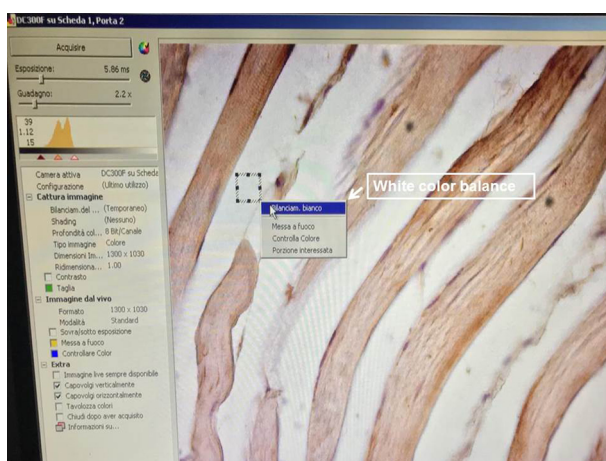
DC300F su Scheda 1, Porta 2

Acquisire

Esposizione: 5.86 ms

Guadagno: 2.2 x

39
1.12
15

Camera attiva DC300F su Scheda
Configurazione (Ultimo utilizzo)

Cattura immagine
Bilanciam. del ... (Temporaneo)
Shading (Nessuno)
Profondità col... 8 Bit/Canale
Tipo immagine Colore
Dimensioni Im... 1300 x 1030
Ridimensiona... 1.00
Contrasto
Taglia

Immagine dal vivo
Formato 1300 x 1030
Modalità Standard
Sovra/sotto esposizione
Messa a fuoco
Controllare Color

Extra
Immagine live sempre disponibile
Capovolgi verticalmente
Capovolgi orizzontalmente
Tavolozza colori
Chiudi dopo aver acquisito
Informazioni su...

White color balance

Bilanciam. bianco
Messa a fuoco
Controlla Colore
Porzione interessata